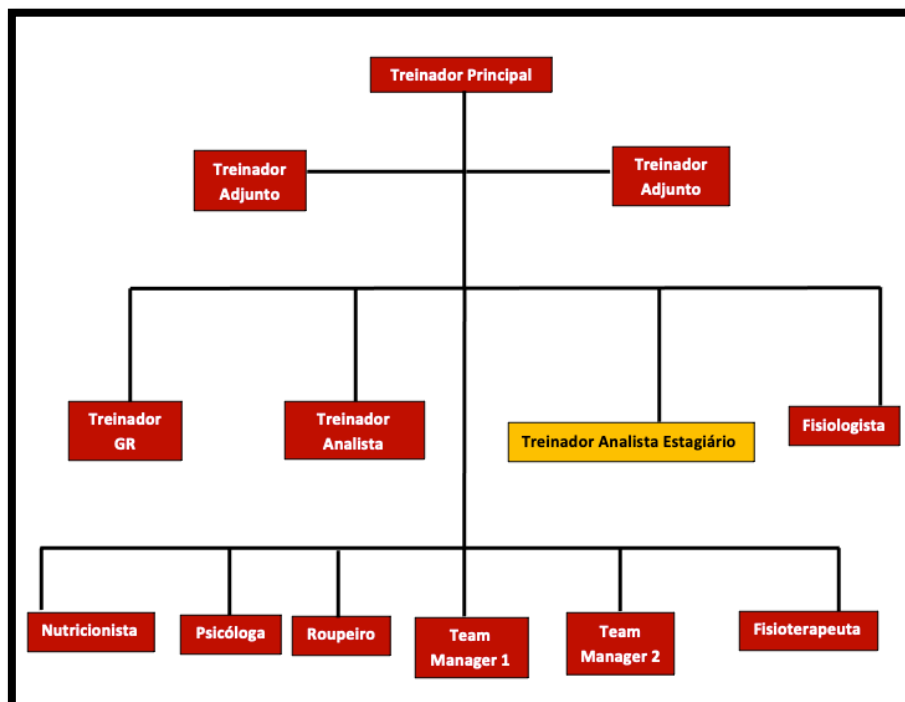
Treinador Principal

Treinador Adjunto

Treinador Adjunto

Treinador GR

Treinador Analista

Treinador Analista Estagiário

Fisiologista

Nutricionista

Psicóloga

Roupeiro

Team Manager 1

Team Manager 2

Fisioterapeuta